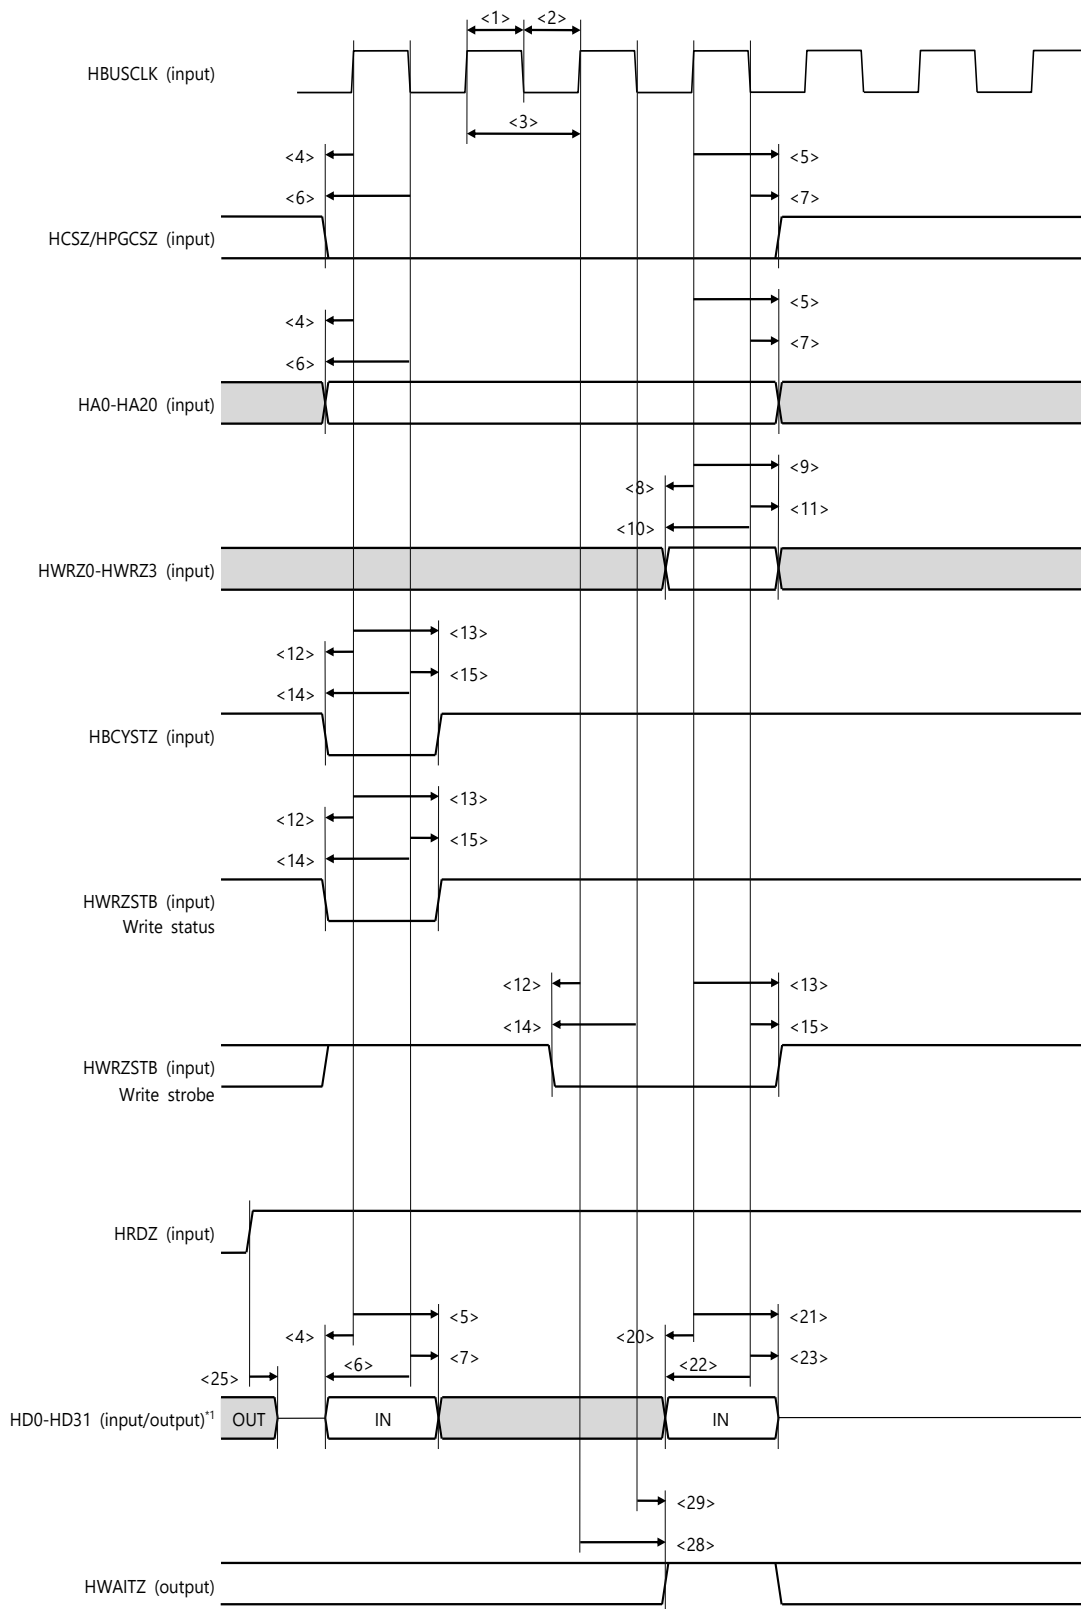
<1> <2>

HBUSCLK (input)

<3>

<4> <5>

<6> <7>

HCSZ/HPGCSZ (input)

<5>

<4>

<7>

<6>

HA0-HA20 (input)

<9>

<8>

<11>

<10>

HWRZ0-HWRZ3 (input)

<13>

<12>

<15>

<14>

HBCYSTZ (input)

<13>

<12>

<15>

<14>

HWRZSTB (input)
Write status

<12> <13>

<14> <15>

HWRZSTB (input)
Write strobe

HRDZ (input)

<5> <21>

<4> <20>

<6> <7> <22> <23>

<25>

HD0-HD31 (input/output)$^{*1}$ OUT IN IN

<29>

<28>

HWAITZ (output)